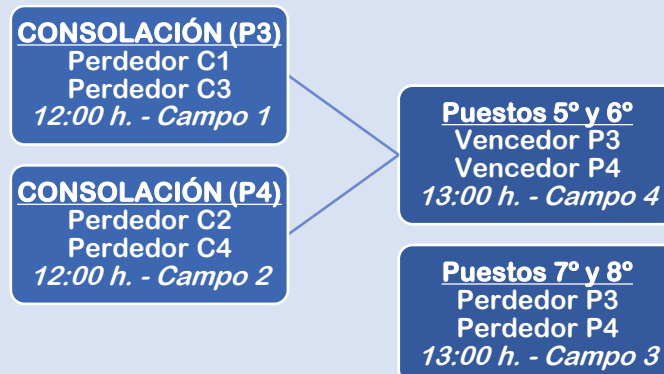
CONSOLACIÓN (P3)
Perdedor C1
Perdedor C3
12:00 h. - Campo 1

CONSOLACIÓN (P4)
Perdedor C2
Perdedor C4
12:00 h. - Campo 2

Puestos 5º y 6º
Vencedor P3
Vencedor P4
13:00 h. - Campo 4

Puestos 7º y 8º
Perdedor P3
Perdedor P4
13:00 h. - Campo 3